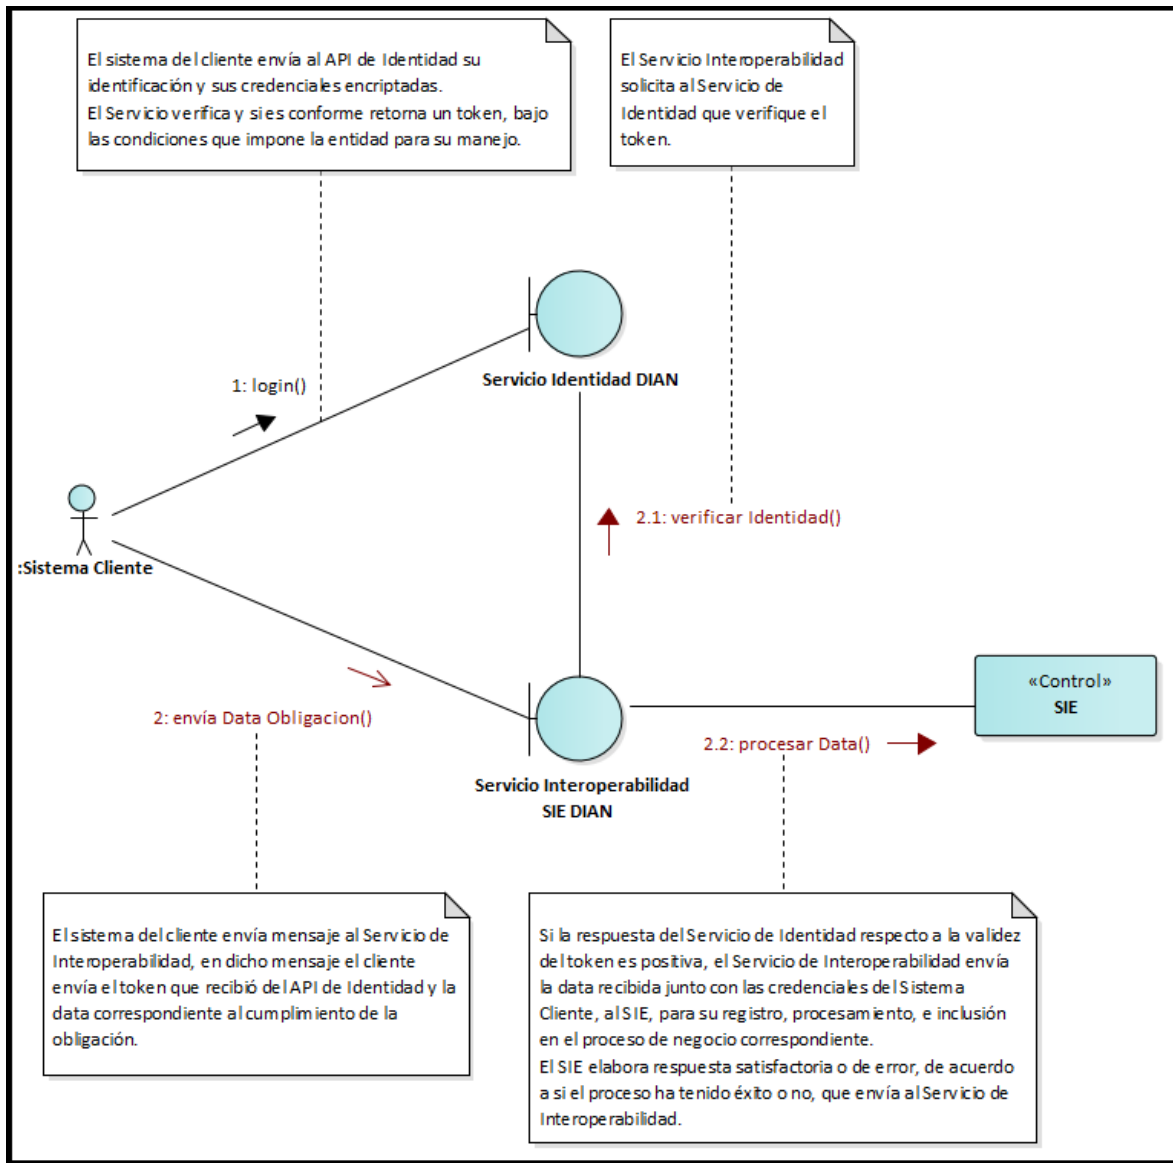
El sistema del cliente envía al API de Identidad su identificación y sus credenciales encriptadas.
El Servicio verifica y si es conforme retorna un token, bajo las condiciones que impone la entidad para su manejo.

El Servicio Interoperabilidad solicita al Servicio de Identidad que verifique el token.

1: login()

Servicio Identidad DIAN

2.1: verificar Identidad()

:Sistema Cliente

«Control»
SIE

2: envía Data Obligacion()

2.2: procesar Data()

Servicio Interoperabilidad SIE DIAN

El sistema del cliente envía mensaje al Servicio de Interoperabilidad, en dicho mensaje el cliente envía el token que recibió del API de Identidad y la data correspondiente al cumplimiento de la obligación.

Si la respuesta del Servicio de Identidad respecto a la validez del token es positiva, el Servicio de Interoperabilidad envía la data recibida junto con las credenciales del Sistema Cliente, al SIE, para su registro, procesamiento, e inclusión en el proceso de negocio correspondiente.
El SIE elabora respuesta satisfactoria o de error, de acuerdo a si el proceso ha tenido éxito o no, que envía al Servicio de Interoperabilidad.